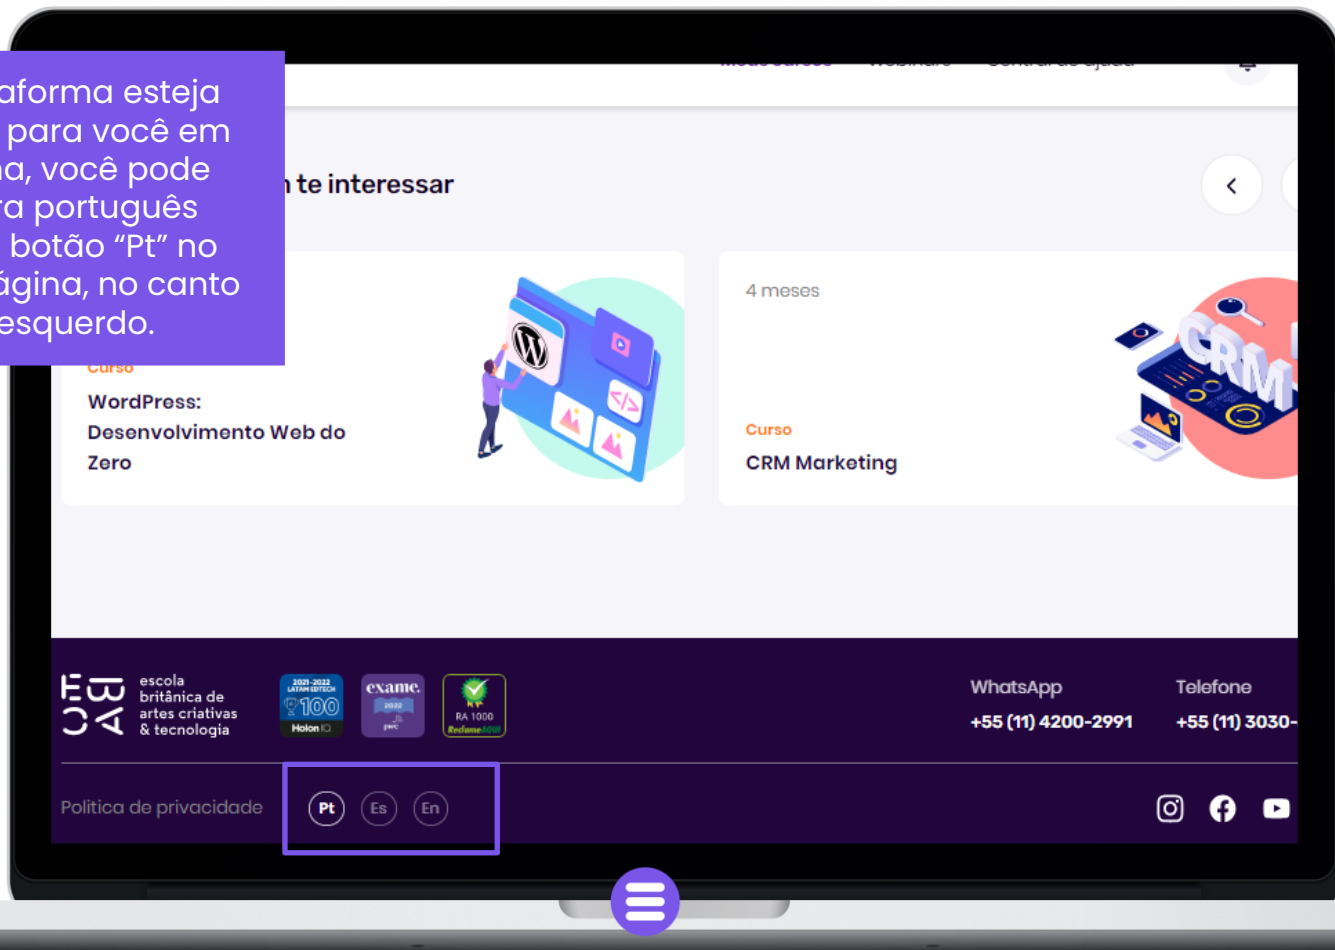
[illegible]aforma esteja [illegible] para você em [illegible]a, você pode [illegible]ra português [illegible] botão "Pt" no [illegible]ágina, no canto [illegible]esquerdo.

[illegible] te interessar

Curso
WordPress: Desenvolvimento Web do Zero

4 meses
Curso
CRM Marketing

escola britânica de artes criativas & tecnologia

2021-2022 LATAM EDTECH 100 HolonIQ

exame. 2022

RA 1000 ReclameAQUI

WhatsApp
+55 (11) 4200-2991

Telefone
+55 (11) 3030-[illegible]

Politica de privacidade

Pt Es En